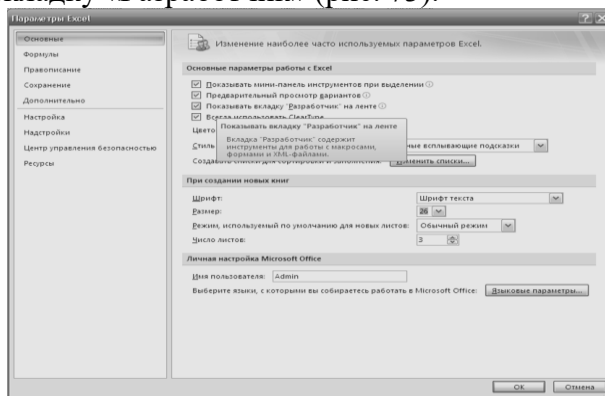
вкладку «Разработчик» (рис. 73).

Параметры Excel

Основные
Формулы
Правописание
Сохранение
Дополнительно
Настройка
Надстройки
Центр управления безопасностью
Ресурсы

Изменение наиболее часто используемых параметров Excel.

Основные параметры работы с Excel

Показывать мини-панель инструментов при выделении
Предварительный просмотр вариантов
Показывать вкладку "Разработчик" на ленте
Всегда использовать ClearType
Цвето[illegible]
Стиль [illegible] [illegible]ные всплывающие подсказки
Создавать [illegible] Изменить списки...

Показывать вкладку "Разработчик" на ленте

Вкладка "Разработчик" содержит инструменты для работы с макросами, формами и XML-файлами.

При создании новых книг

Шрифт: Шрифт текста
Размер: 26
Режим, используемый по умолчанию для новых листов: Обычный режим
Число листов: 3

Личная настройка Microsoft Office

Имя пользователя: Admin
Выберите языки, с которыми вы собираетесь работать в Microsoft Office: Языковые параметры...

ОК Отмена